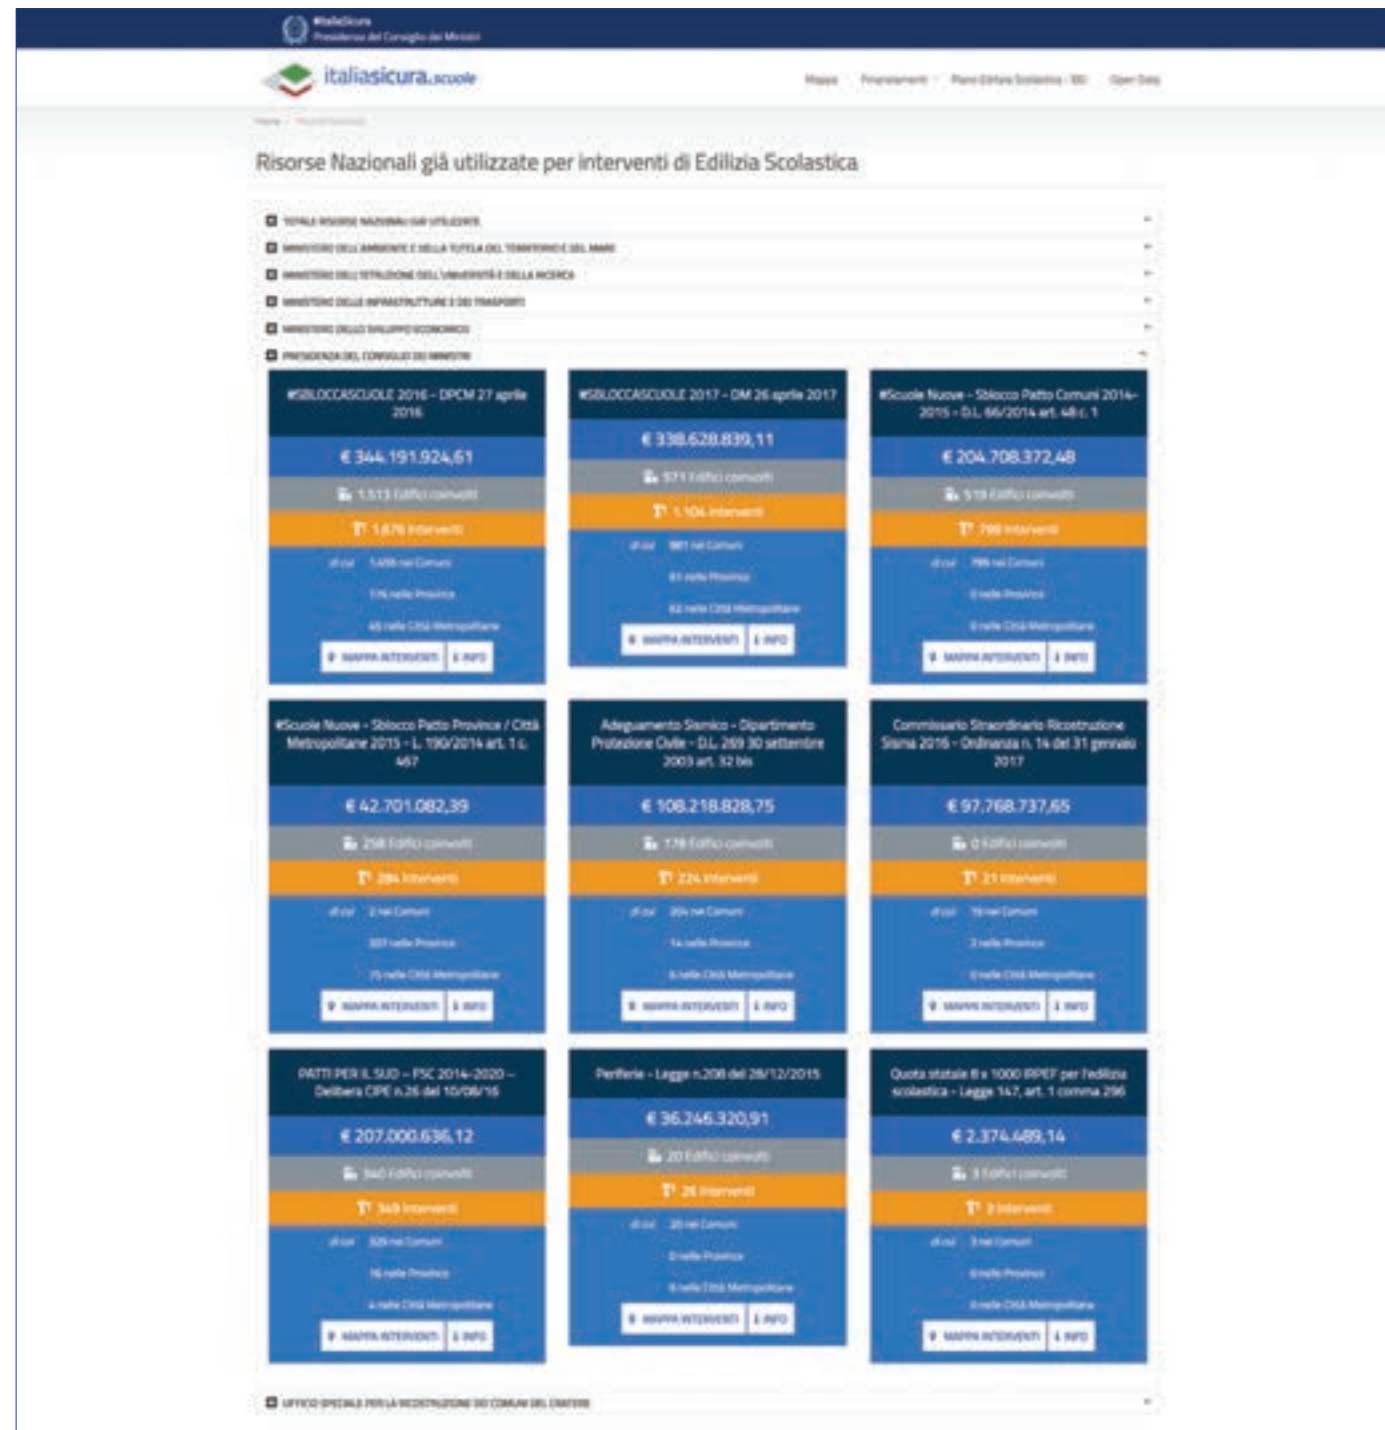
#italiaSicura
Presidenza del Consiglio dei Ministri

italiasicura.scuole

Mappa   Finanziamenti   Piano Edilizia Scolastica - SIE   Open Data

Home / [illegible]

Risorse Nazionali già utilizzate per interventi di Edilizia Scolastica

TOTALE RISORSE NAZIONALI GIÀ UTILIZZATE
MINISTERO DELL'AMBIENTE E DELLA TUTELA DEL TERRITORIO E DEL MARE
MINISTERO DELL'ISTRUZIONE DELL'UNIVERSITÀ E DELLA RICERCA
MINISTERO DELLE INFRASTRUTTURE E DEI TRASPORTI
MINISTERO DELLO SVILUPPO ECONOMICO
PRESIDENZA DEL CONSIGLIO DEI MINISTRI

#SBLOCCASCUOLE 2016 - DPCM 27 aprile 2016
€ 344.191.924,61
1.513 Edifici coinvolti
1.676 interventi
di cui 1.486 nei Comuni
176 nelle Province
65 nelle Città Metropolitane
MAPPA INTERVENTI | INFO

#SBLOCCASCUOLE 2017 - DM 26 aprile 2017
€ 338.628.839,11
971 Edifici coinvolti
1.104 interventi
di cui 981 nei Comuni
61 nelle Province
62 nelle Città Metropolitane
MAPPA INTERVENTI | INFO

#Scuole Nuove - Sblocco Patto Comuni 2014-2015 - D.L. 66/2014 art. 48 c. 1
€ 204.708.372,48
519 Edifici coinvolti
798 interventi
di cui 798 nei Comuni
0 nelle Province
0 nelle Città Metropolitane
MAPPA INTERVENTI | INFO

#Scuole Nuove - Sblocco Patto Province / Città Metropolitane 2015 - L. 190/2014 art. 1 c. 467
€ 42.701.082,39
258 Edifici coinvolti
284 interventi
di cui 2 nei Comuni
207 nelle Province
75 nelle Città Metropolitane
MAPPA INTERVENTI | INFO

Adeguamento Sismico - Dipartimento Protezione Civile - D.L. 269 30 settembre 2003 art. 32 bis
€ 108.218.828,75
178 Edifici coinvolti
224 interventi
di cui 204 nei Comuni
14 nelle Province
6 nelle Città Metropolitane
MAPPA INTERVENTI | INFO

Commissario Straordinario Ricostruzione Sisma 2016 - Ordinanza n. 14 del 31 gennaio 2017
€ 97.768.737,65
0 Edifici coinvolti
21 interventi
di cui 19 nei Comuni
2 nelle Province
0 nelle Città Metropolitane
MAPPA INTERVENTI | INFO

PATTI PER IL SUD - FSC 2014-2020 - Delibera CIPE n.26 del 10/08/16
€ 207.000.636,12
340 Edifici coinvolti
349 interventi
di cui 329 nei Comuni
16 nelle Province
4 nelle Città Metropolitane
MAPPA INTERVENTI | INFO

Periferie - Legge n.208 del 28/12/2015
€ 36.246.320,91
20 Edifici coinvolti
26 interventi
di cui 20 nei Comuni
0 nelle Province
6 nelle Città Metropolitane
MAPPA INTERVENTI | INFO

Quota statale 8 x 1000 IRPEF per l'edilizia scolastica - Legge 147, art. 1 comma 296
€ 2.374.489,14
3 Edifici coinvolti
3 interventi
di cui 3 nei Comuni
0 nelle Province
0 nelle Città Metropolitane
MAPPA INTERVENTI | INFO

UFFICIO SPECIALE PER LA RICOSTRUZIONE DEI COMUNI DEL CRATERE